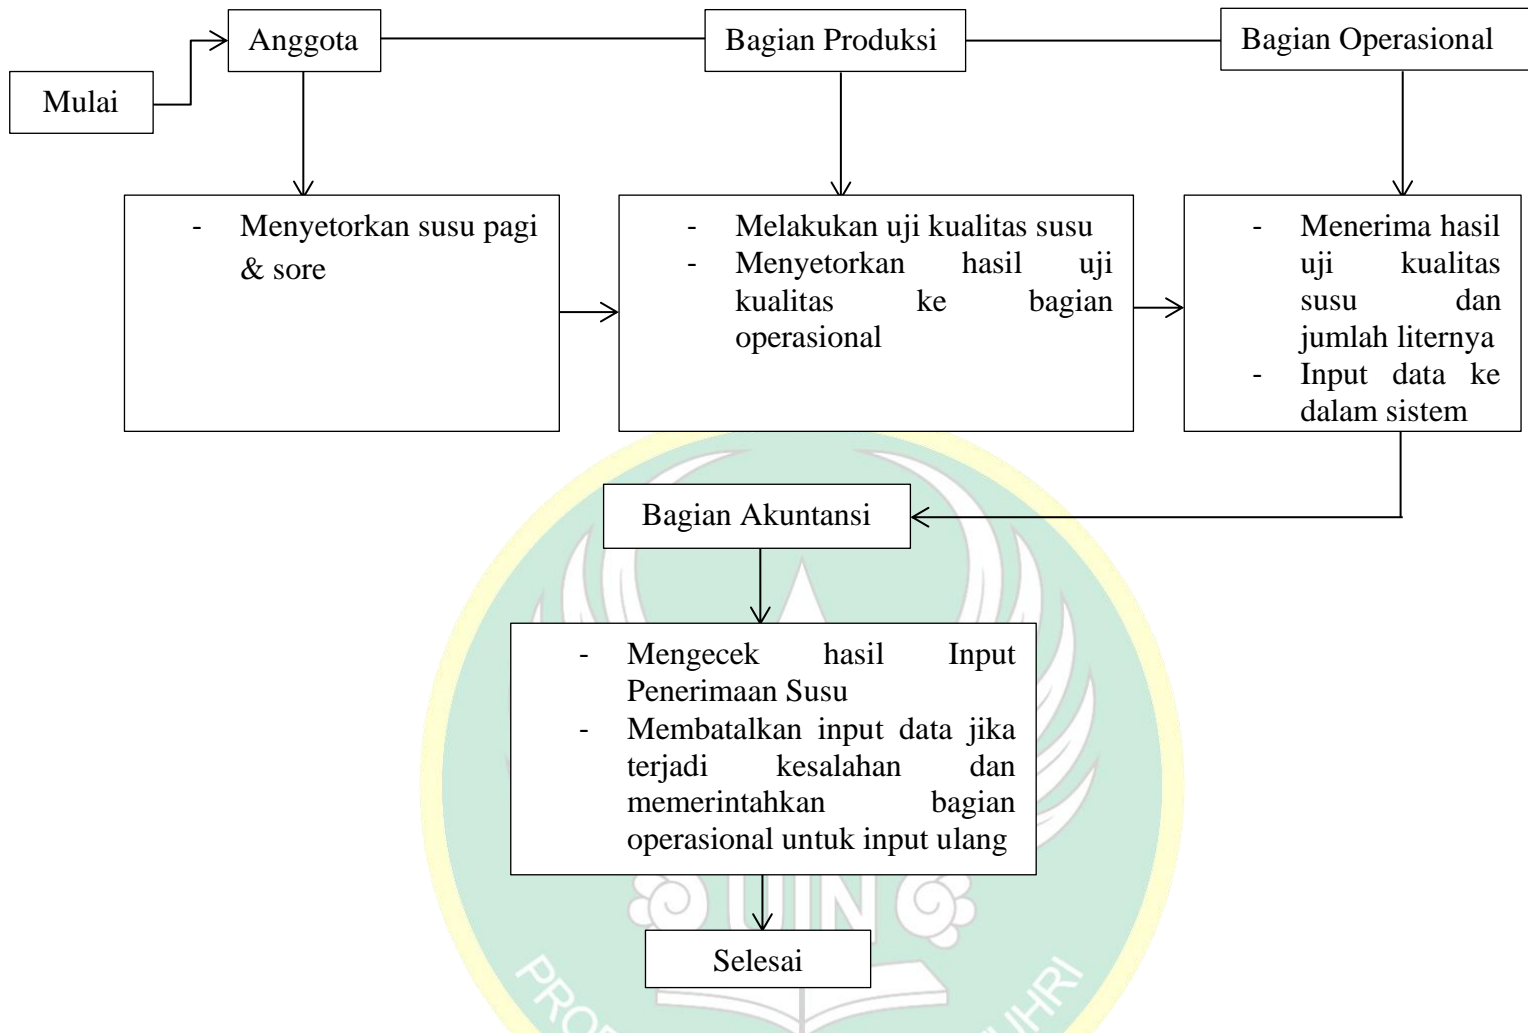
Mulai

Anggota

Bagian Produksi

Bagian Operasional

- Menyetorkan susu pagi & sore

- Melakukan uji kualitas susu
- Menyetorkan hasil uji kualitas ke bagian operasional

- Menerima hasil uji kualitas susu dan jumlah liternya
- Input data ke dalam sistem

Bagian Akuntansi

- Mengecek hasil Input Penerimaan Susu
- Membatalkan input data jika terjadi kesalahan dan memerintahkan bagian operasional untuk input ulang

Selesai

UIN

PRO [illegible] UHRI